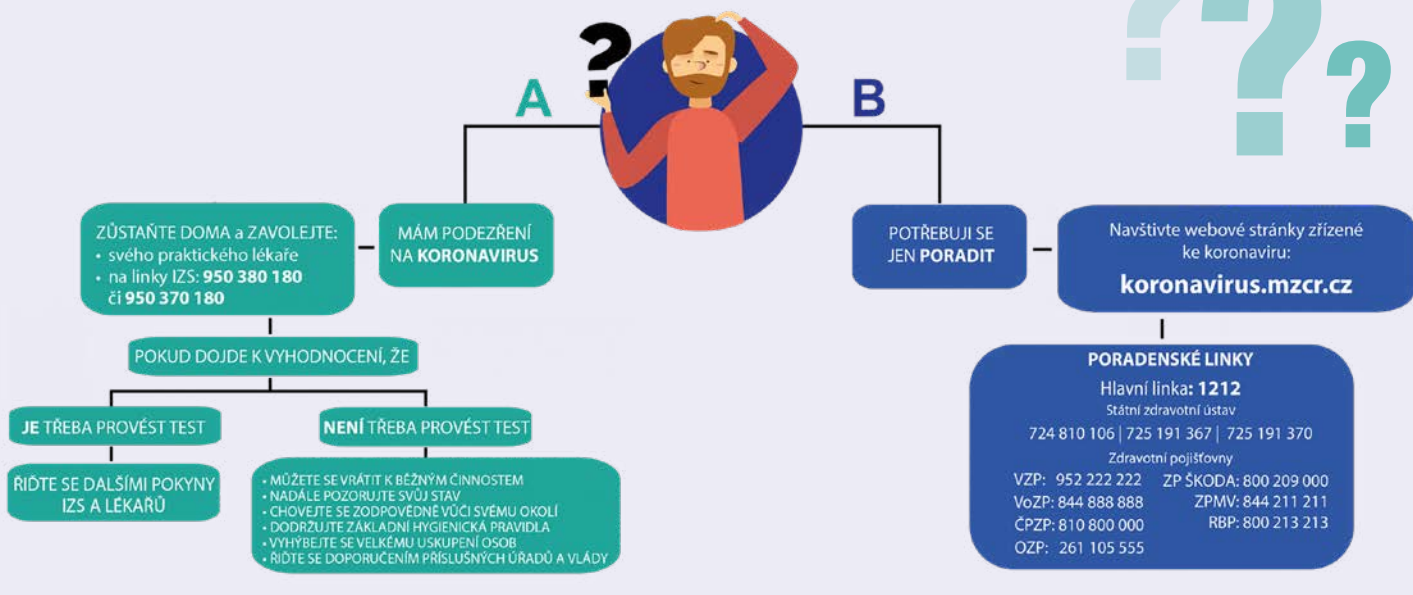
A

B

MÁM PODEZŘENÍ NA **KORONAVIRUS**

ZŮSTAŇTE DOMA a ZAVOLEJTE:
• svého praktického lékaře
• na linky IZS: **950 380 180** či **950 370 180**

POKUD DOJDE K VYHODNOCENÍ, ŽE

**JE** TŘEBA PROVÉST TEST

ŘIĎTE SE DALŠÍMI POKYNY IZS A LÉKAŘŮ

**NENÍ** TŘEBA PROVÉST TEST

• MŮŽETE SE VRÁTIT K BĚŽNÝM ČINNOSTEM
• NADÁLE POZORUJTE SVŮJ STAV
• CHOVEJTE SE ZODPOVĚDNĚ VŮČI SVÉMU OKOLÍ
• DODRŽUJTE ZÁKLADNÍ HYGIENICKÁ PRAVIDLA
• VYHÝBEJTE SE VELKÉMU USKUPENÍ OSOB
• ŘIĎTE SE DOPORUČENÍM PŘÍSLUŠNÝCH ÚŘADŮ A VLÁDY

POTŘEBUJI SE JEN **PORADIT**

Navštivte webové stránky zřízené ke koronaviru:
**koronavirus.mzcr.cz**

**PORADENSKÉ LINKY**
Hlavní linka**: 1212**
Státní zdravotní ústav
724 810 106 | 725 191 367 | 725 191 370
Zdravotní pojišťovny
VZP: 952 222 222
VoZP: 844 888 888
ČPZP: 810 800 000
OZP: 261 105 555
ZP ŠKODA: 800 209 000
ZPMV: 844 211 211
RBP: 800 213 213